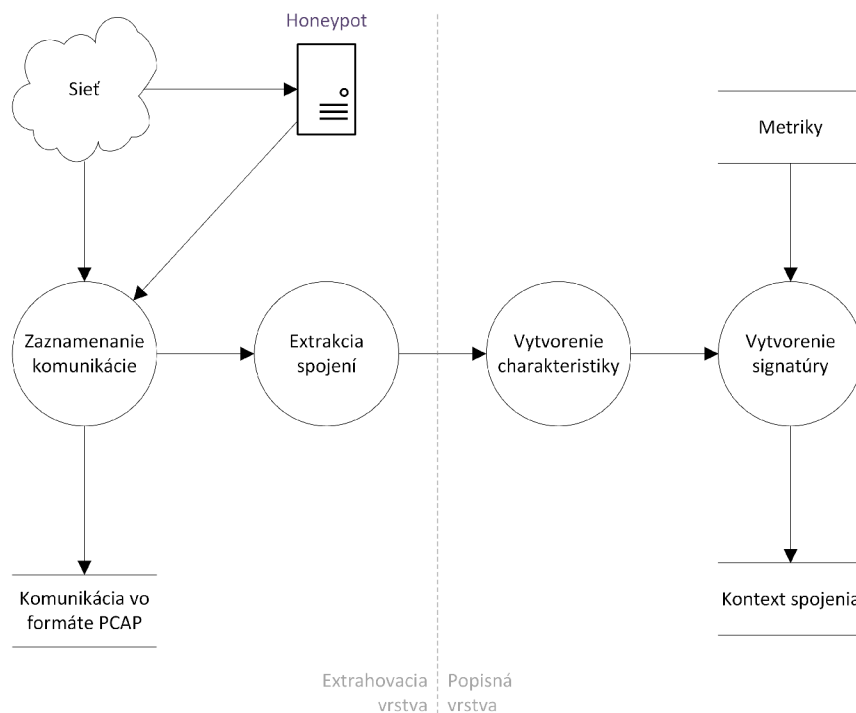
Honeypot

Sieť

Metriky

Zaznamenanie komunikácie

Extrakcia spojení

Vytvorenie charakteristiky

Vytvorenie signatúry

Komunikácia vo formáte PCAP

Kontext spojenia

Extrahovacia vrstva

Popisná vrstva